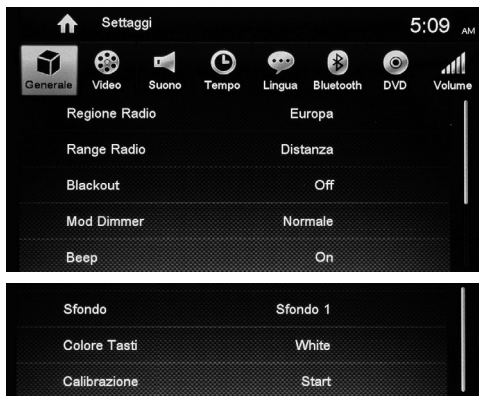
Settaggi

5:09 AM

Generale Video Suono Tempo Lingua Bluetooth DVD Volume

| | |
|---|---|
| Regione Radio | Europa |
| Range Radio | Distanza |
| Blackout | Off |
| Mod Dimmer | Normale |
| Beep | On |

| | |
|---|---|
| Sfondo | Sfondo 1 |
| Colore Tasti | White |
| Calibrazione | Start |